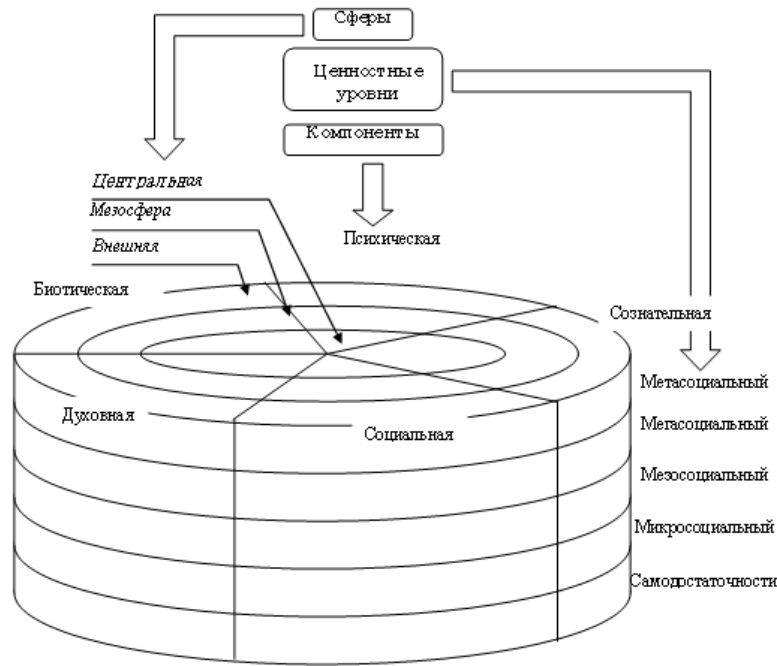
Сферы

Ценностные уровни

Компоненты

Центральная

Мезосфера

Внешняя

Психическая

Биотическая

Сознательная

Метасоциальный

Духовная

Социальная

Мегасоциальный

Мезосоциальный

Микросоциальный

Самодостаточности